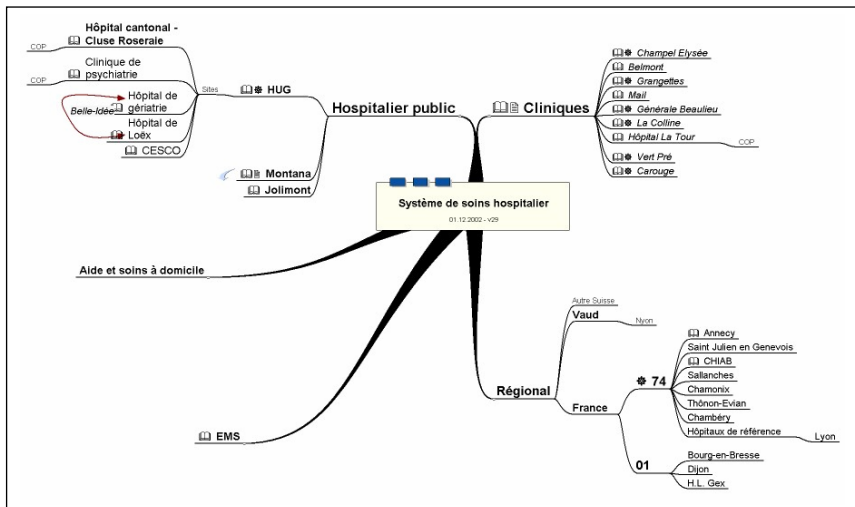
Système de soins hospitalier

01.12.2002 - v29

Hospitalier public

HUG

Sites

COP

Hôpital cantonal - Cluse Roseraie

COP

Clinique de psychiatrie

Belle-Idée

Hôpital de gériatrie

Hôpital de Loëx

CESCO

Montana

Jolimont

Cliniques

Champel Elysée

Belmont

Grangettes

Mail

Générale Beaulieu

La Colline

Hôpital La Tour

COP

Vert Pré

Carouge

Aide et soins à domicile

Régional

Autre Suisse

Vaud

Nyon

France

74

Annecy

Saint Julien en Genevois

CHIAB

Sallanches

Chamonix

Thônon-Evian

Chambéry

Hôpitaux de référence

Lyon

01

Bourg-en-Bresse

Dijon

H.L. Gex

EMS